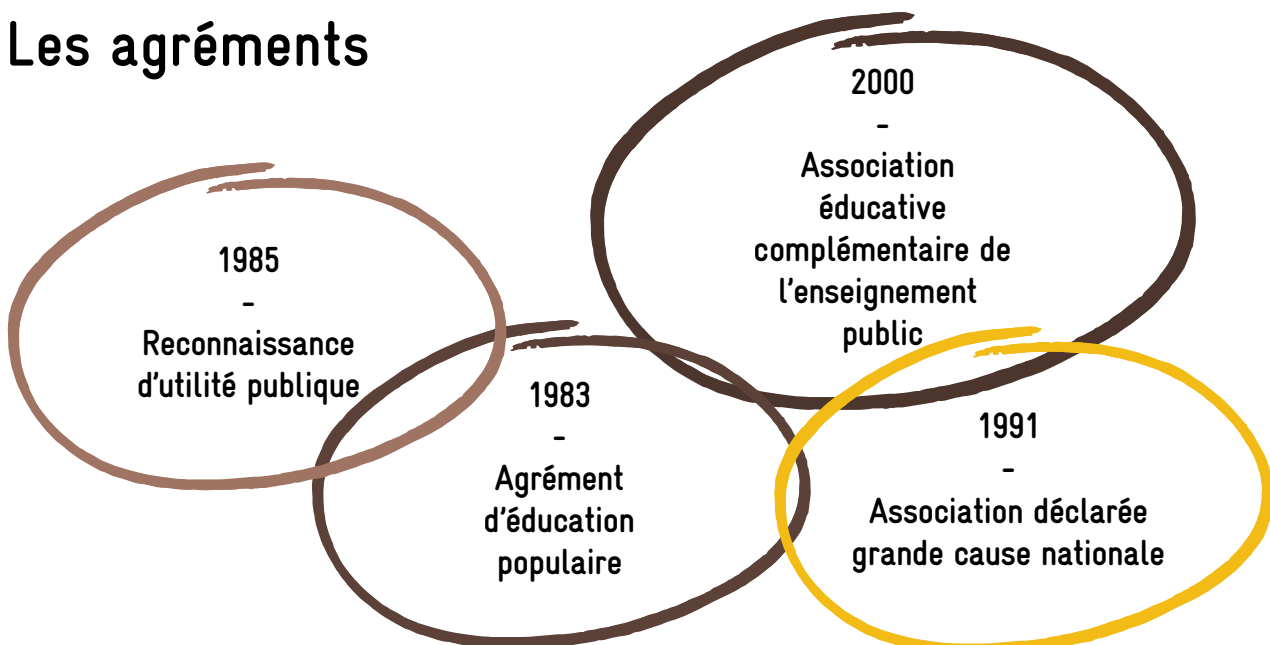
Les agréments

2000
-
Association éducative complémentaire de l’enseignement public

1985
-
Reconnaissance d’utilité publique

1983
-
Agrément d’éducation populaire

1991
-
Association déclarée grande cause nationale